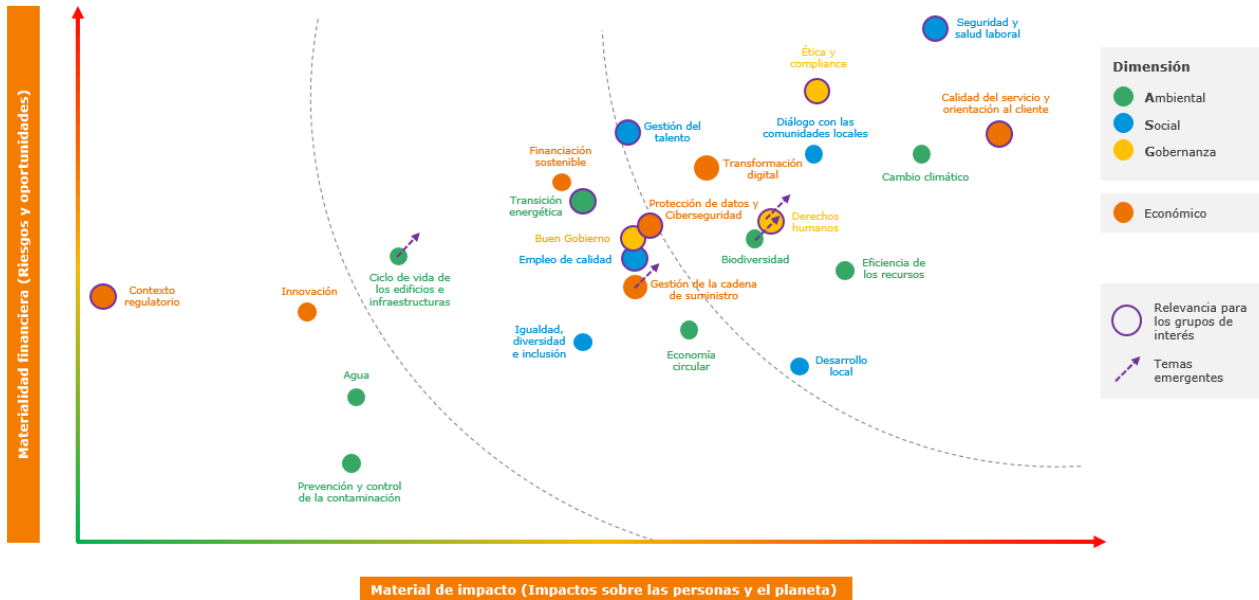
Materialidad financiera (Riesgos y oportunidades)

Seguridad y salud laboral

Ética y compliance

Calidad del servicio y orientación al cliente

Gestión del talento

Diálogo con las comunidades locales

Financiación sostenible

Transformación digital

Cambio climático

Transición energética

Protección de datos y Ciberseguridad

Derechos humanos

Buen Gobierno

Biodiversidad

Empleo de calidad

Ciclo de vida de los edificios e infraestructuras

Eficiencia de los recursos

Contexto regulatorio

Innovación

Gestión de la cadena de suministro

Igualdad, diversidad e inclusión

Economía circular

Desarrollo local

Agua

Prevención y control de la contaminación

Dimensión
Ambiental
Social
Gobernanza

Económico

Relevancia para los grupos de interés

Temas emergentes

Material de impacto (Impactos sobre las personas y el planeta)